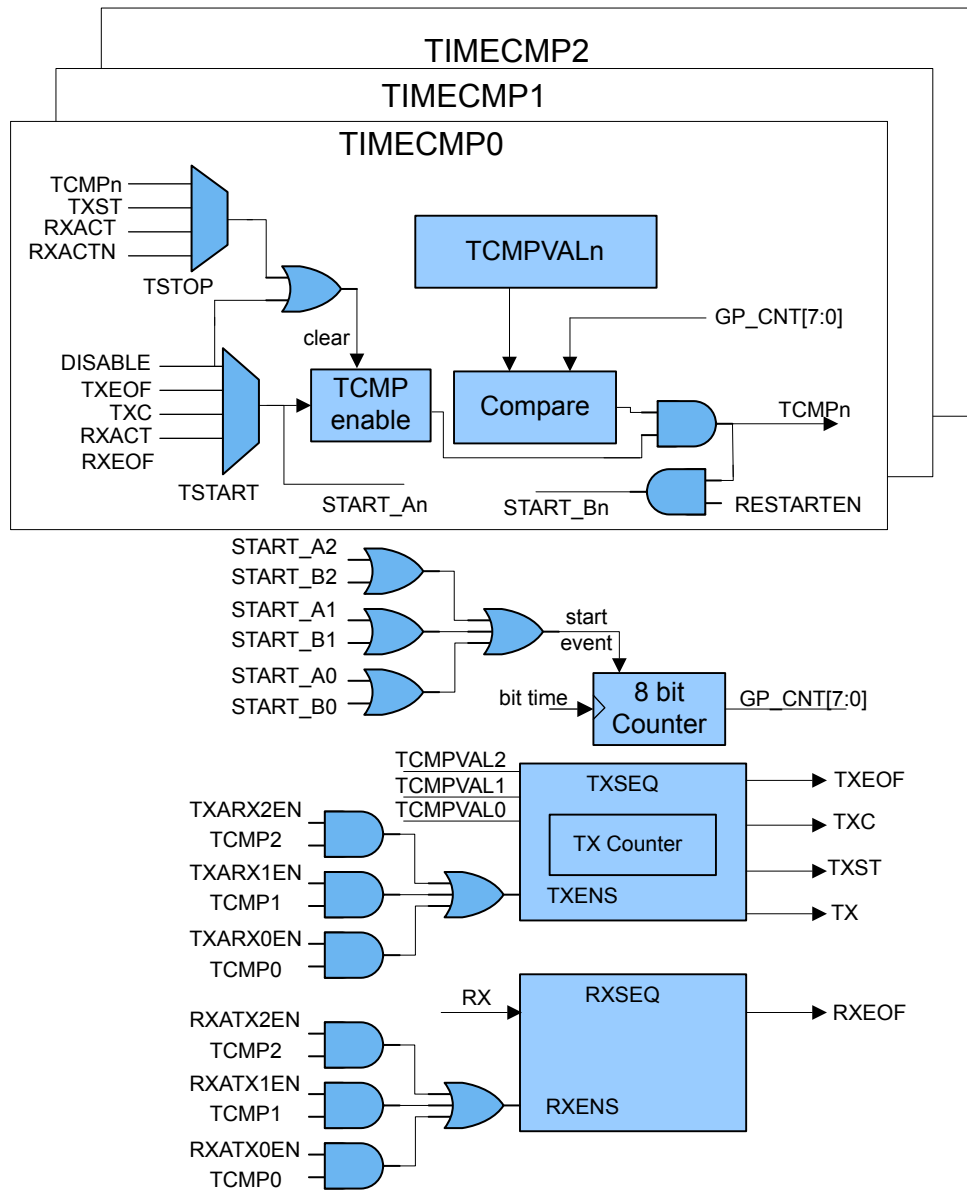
TIMECMP2

TIMECMP1

TIMECMP0

TCMPn
TXST
RXACT
RXACTN

TSTOP

TCMPVALn

GP_CNT[7:0]

clear

DISABLE
TXEOF
TXC
RXACT
RXEOF

TSTART

TCMP enable

Compare

TCMPn

START_An

START_Bn

RESTARTEN

START_A2
START_B2
START_A1
START_B1
START_A0
START_B0

start event

bit time

8 bit Counter

GP_CNT[7:0]

TCMPVAL2
TCMPVAL1
TCMPVAL0

TXSEQ

TX Counter

TXENS

TXEOF
TXC
TXST
TX

TXARX2EN
TCMP2
TXARX1EN
TCMP1
TXARX0EN
TCMP0

RX

RXSEQ

RXENS

RXEOF

RXATX2EN
TCMP2
RXATX1EN
TCMP1
RXATX0EN
TCMP0